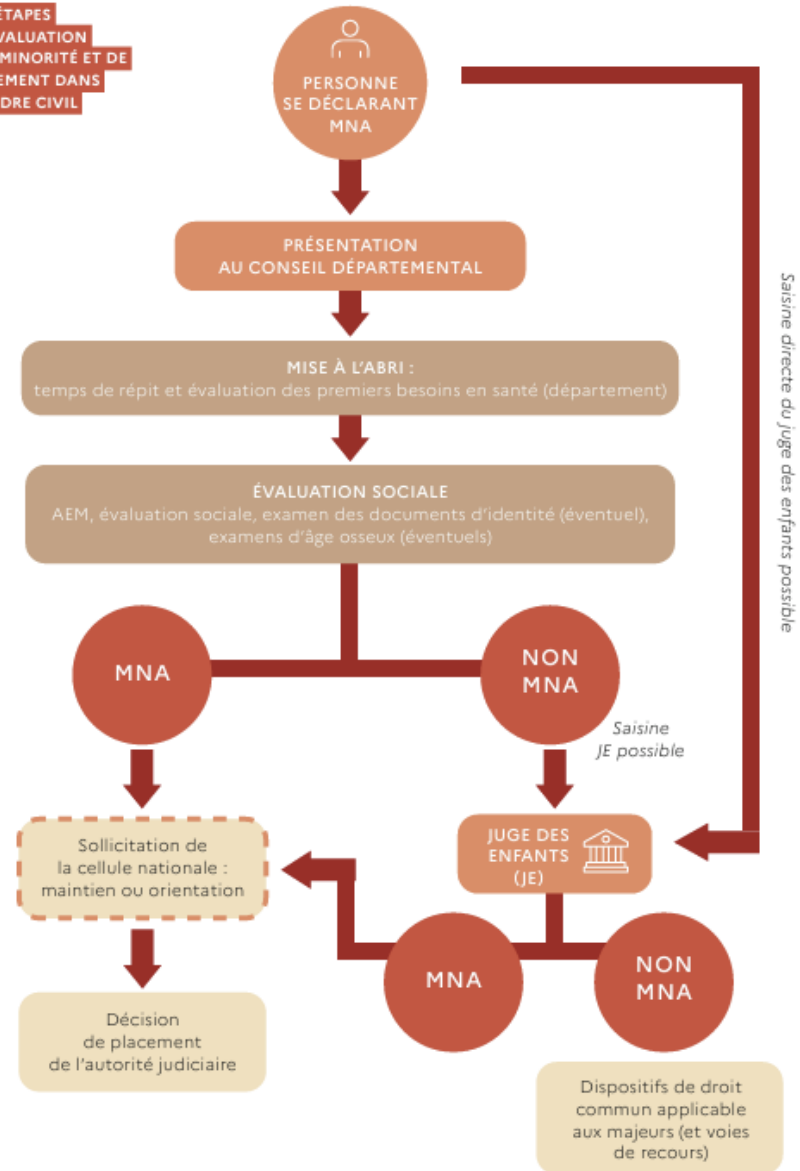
ÉTAPES
VALUATION
MINORITÉ ET DE
EMENT DANS
DRE CIVIL

PERSONNE SE DÉCLARANT MNA

PRÉSENTATION AU CONSEIL DÉPARTEMENTAL

MISE À L'ABRI :
temps de répit et évaluation des premiers besoins en santé (département)

ÉVALUATION SOCIALE
AEM, évaluation sociale, examen des documents d'identité (éventuel), examens d'âge osseux (éventuels)

Saisine directe du juge des enfants possible

MNA

NON MNA

Saisine JE possible

Sollicitation de la cellule nationale : maintien ou orientation

JUGE DES ENFANTS (JE)

MNA

NON MNA

Décision de placement de l'autorité judiciaire

Dispositifs de droit commun applicable aux majeurs (et voies de recours)